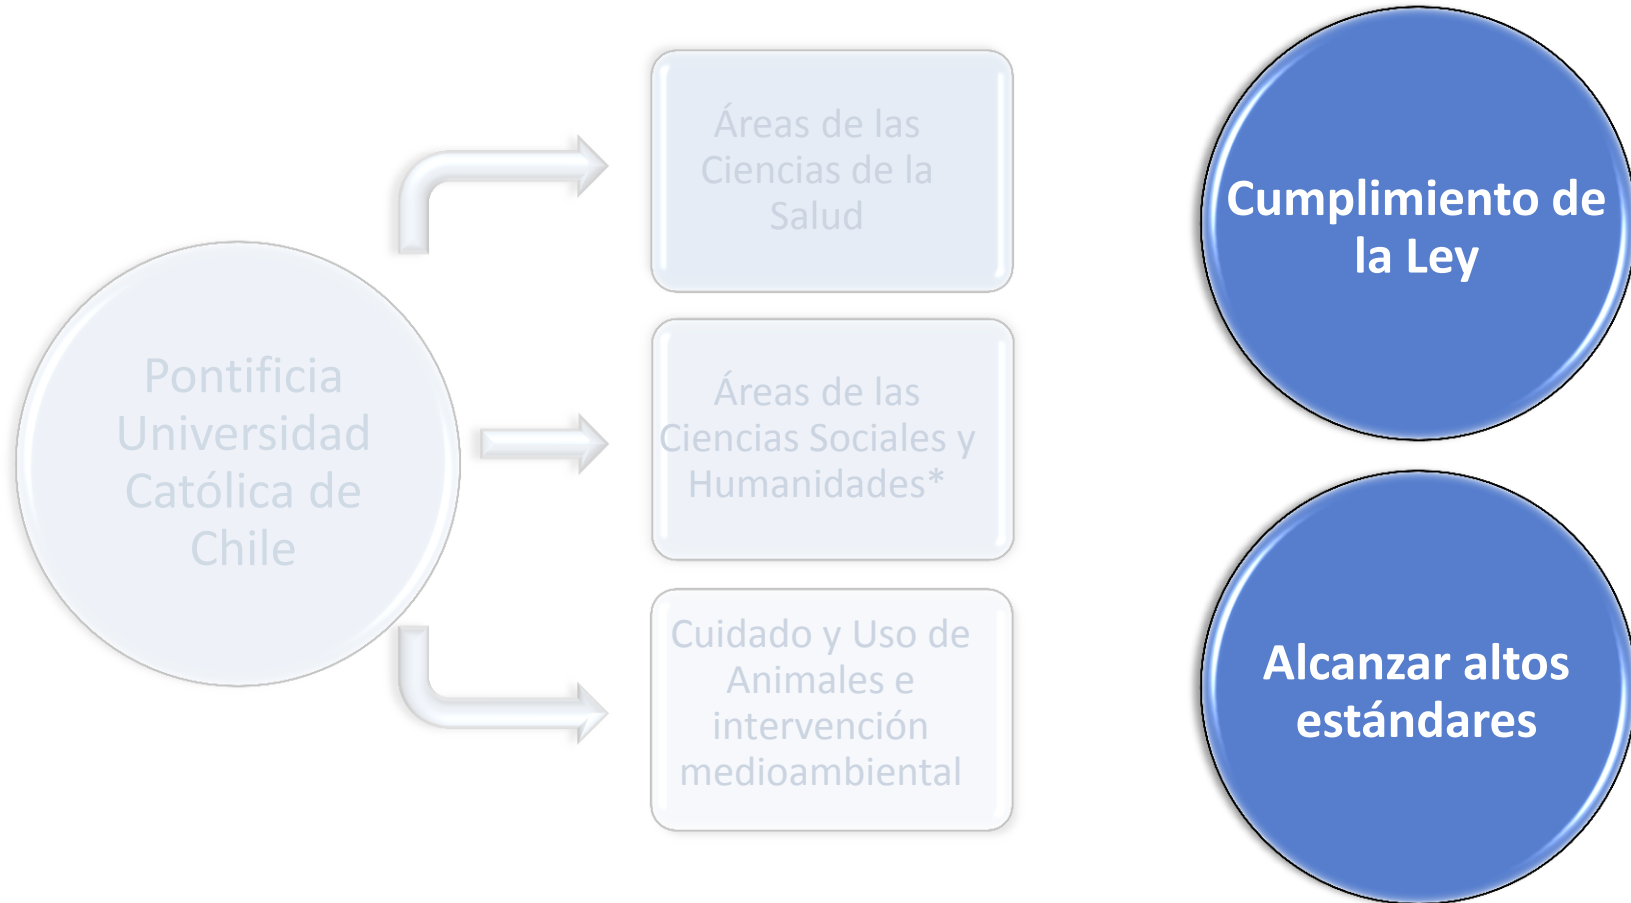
Pontificia Universidad Católica de Chile

Áreas de las Ciencias de la Salud

Áreas de las Ciencias Sociales y Humanidades*

Cuidado y Uso de Animales e intervención medioambiental

Cumplimiento de la Ley

Alcanzar altos estándares